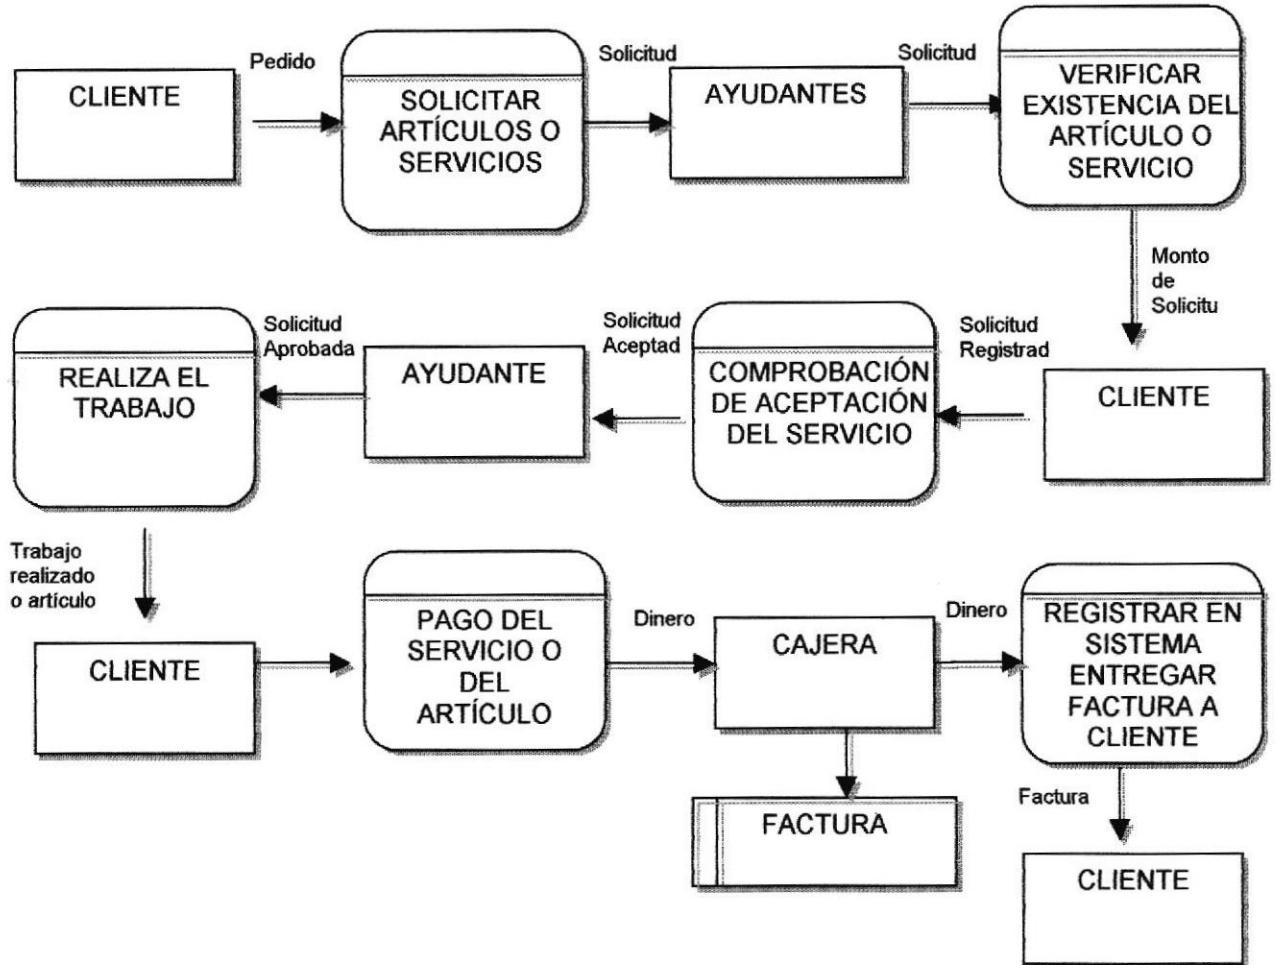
CLIENTE

Pedido

SOLICITAR ARTÍCULOS O SERVICIOS

Solicitud

AYUDANTES

Solicitud

VERIFICAR EXISTENCIA DEL ARTÍCULO O SERVICIO

Monto de Solicitu

Solicitud Aprobada

Solicitud Aceptad

Solicitud Registrad

REALIZA EL TRABAJO

AYUDANTE

COMPROBACIÓN DE ACEPTACIÓN DEL SERVICIO

CLIENTE

Trabajo realizado o artículo

CLIENTE

PAGO DEL SERVICIO O DEL ARTÍCULO

Dinero

CAJERA

Dinero

REGISTRAR EN SISTEMA ENTREGAR FACTURA A CLIENTE

FACTURA

Factura

CLIENTE